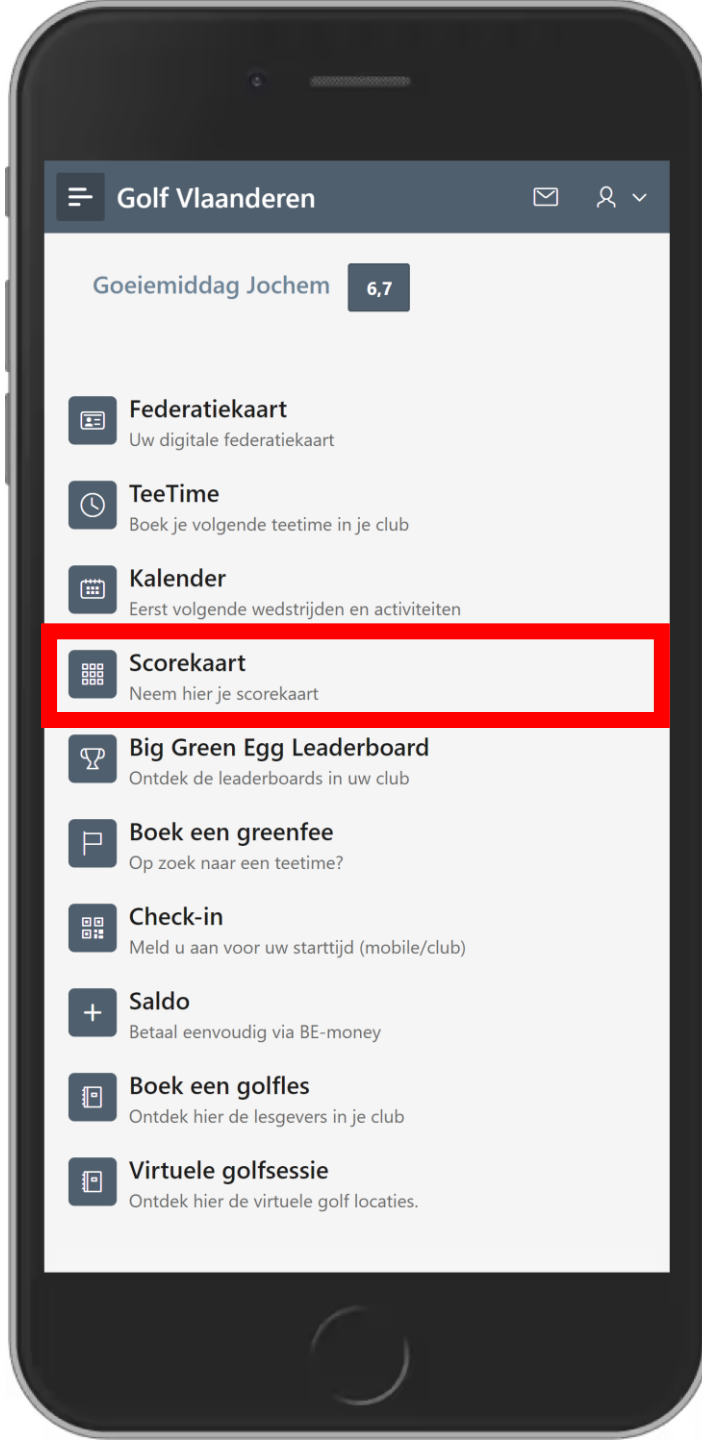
Golf Vlaanderen

Goeiemiddag Jochem 6,7

Federatiekaart
Uw digitale federatiekaart

TeeTime
Boek je volgende teetime in je club

Kalender
Eerst volgende wedstrijden en activiteiten

Scorekaart
Neem hier je scorekaart

Big Green Egg Leaderboard
Ontdek de leaderboards in uw club

Boek een greenfee
Op zoek naar een teetime?

Check-in
Meld u aan voor uw starttijd (mobile/club)

Saldo
Betaal eenvoudig via BE-money

Boek een golfles
Ontdek hier de lesgevers in je club

Virtuele golfsessie
Ontdek hier de virtuele golf locaties.